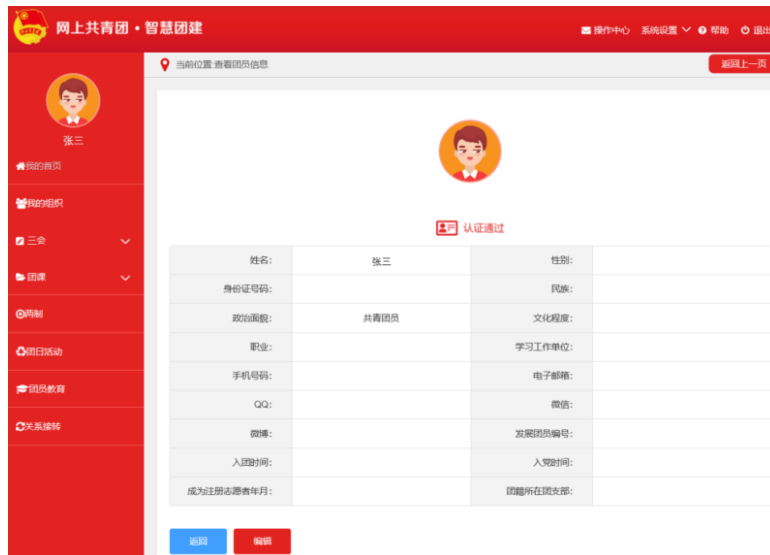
网上共青团 · 智慧团建

操作中心 系统设置 帮助 退出

张三

我的首页

我的组织

三会

团课

两制

团日活动

团员教育

关系接转

当前位置:查看团员信息

返回上一页

认证通过

| 姓名: | 张三 | 性别: | |
|---|---|---|---|
| 身份证号码: | | 民族: | |
| 政治面貌: | 共青团员 | 文化程度: | |
| 职业: | | 学习工作单位: | |
| 手机号码: | | 电子邮箱: | |
| QQ: | | 微信: | |
| 微博: | | 发展团员编号: | |
| 入团时间: | | 入党时间: | |
| 成为注册志愿者年月: | | 团籍所在团支部: | |

返回 编辑